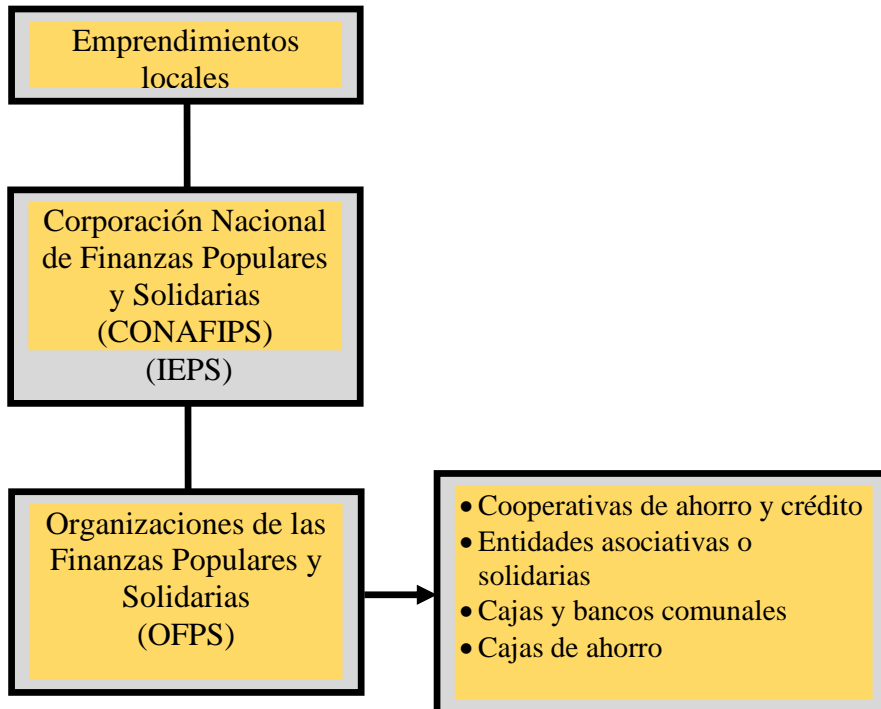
Emprendimientos locales

Corporación Nacional de Finanzas Populares y Solidarias (CONAFIPS)
(IEPS)

Organizaciones de las Finanzas Populares y Solidarias (OFPS)

- Cooperativas de ahorro y crédito
- Entidades asociativas o solidarias
- Cajas y bancos comunales
- Cajas de ahorro